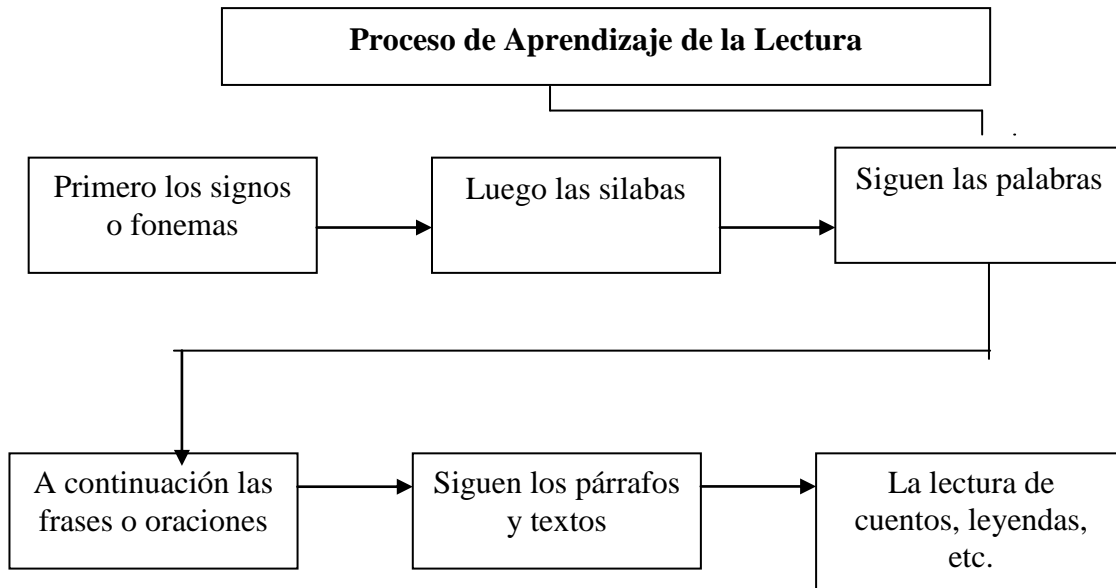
**Proceso de Aprendizaje de la Lectura**

Primero los signos o fonemas

Luego las silabas

Siguen las palabras

A continuación las frases o oraciones

Siguen los párrafos y textos

La lectura de cuentos, leyendas, etc.